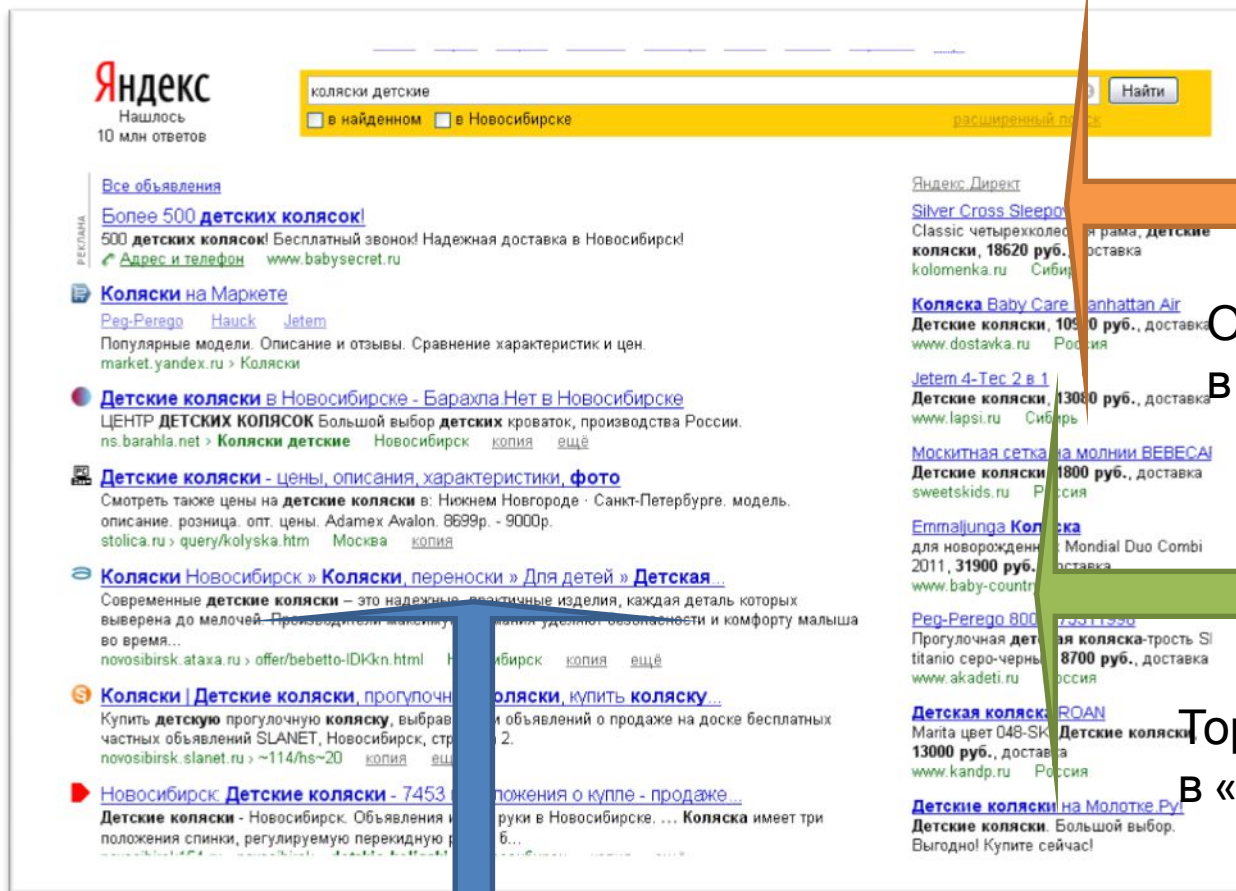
Яндекс
Нашлось
10 млн ответов

коляски детские
Найти
в найденном  в Новосибирске
расширенный по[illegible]к

Все объявления
РЕКЛАМА
Более 500 детских колясок!
500 детских колясок! Бесплатный звонок! Надежная доставка в Новосибирск!
Адрес и телефон  www.babysecret.ru

Коляски на Маркете
Peg-Perego  Hauck  Jetem
Популярные модели. Описание и отзывы. Сравнение характеристик и цен.
market.yandex.ru › Коляски

Детские коляски в Новосибирске - Барахла.Нет в Новосибирске
ЦЕНТР ДЕТСКИХ КОЛЯСОК Большой выбор детских кроваток, производства России.
ns.barahla.net › Коляски детские  Новосибирск  копия  ещё

Детские коляски - цены, описания, характеристики, фото
Смотреть также цены на детские коляски в: Нижнем Новгороде · Санкт-Петербурге. модель. описание. розница. опт. цены. Adamex Avalon. 8699р. - 9000р.
stolica.ru › query/kolyska.htm  Москва  копия

Коляски Новосибирск » Коляски, переноски » Для детей » Детская...
Современные детские коляски – это надежные, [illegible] изделия, каждая деталь которых выверена до мелочей. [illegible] уделяют безопасности и комфорту малыша во время...
novosibirsk.ataxa.ru › offer/bebetto-IDKkn.html  Н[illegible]ибирск  копия  ещё

Коляски | Детские коляски, прогулочн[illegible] коляски, купить коляску...
Купить детскую прогулочную коляску, выбрав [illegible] объявлений о продаже на доске бесплатных частных объявлений SLANET, Новосибирск, стр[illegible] 2.
novosibirsk.slanet.ru › ~114/hs~20  копия  ещё

Новосибирск: Детские коляски - 7453 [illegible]ложения о купле - продаже...
Детские коляски - Новосибирск. Объявления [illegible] руки в Новосибирске. ... Коляска имеет три положения спинки, регулируемую перекидную р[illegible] б...

Яндекс.Директ
Silver Cross Sleepo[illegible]
Classic четырехколес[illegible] рама, детские коляски, 18620 руб., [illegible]оставка
kolomenka.ru  Сиби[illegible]

Коляска Baby Care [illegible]anhattan Air
Детские коляски, 10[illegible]0 руб., доставка
www.dostavka.ru  Ро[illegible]сия

Jetem 4-Tec 2 в 1
Детские коляски, 13080 руб., доставка
www.lapsi.ru  Сиб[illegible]рь

Москитная сетка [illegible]а молнии BEBECA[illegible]
Детские коляски, 1800 руб., доставка
sweetskids.ru  Р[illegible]ссия

Emmaljunga Ко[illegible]ска
для новорожден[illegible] Mondial Duo Combi 2011, 31900 руб. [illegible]оставка
www.baby-country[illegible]

Peg-Perego 800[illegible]
Прогулочная дет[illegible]ая коляска-трость Sl titanio серо-черны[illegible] 8700 руб., доставка
www.akadeti.ru  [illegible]ссия

Детская коляска ROAN
Marita цвет 048-SK Детские коляски 13000 руб., достав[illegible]а
www.kandp.ru  Ро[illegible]сия

Детские коляски на Молотке.Ру!
Детские коляски. Большой выбор. Выгодно! Купите сейчас!

С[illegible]
в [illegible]
То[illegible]
в «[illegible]